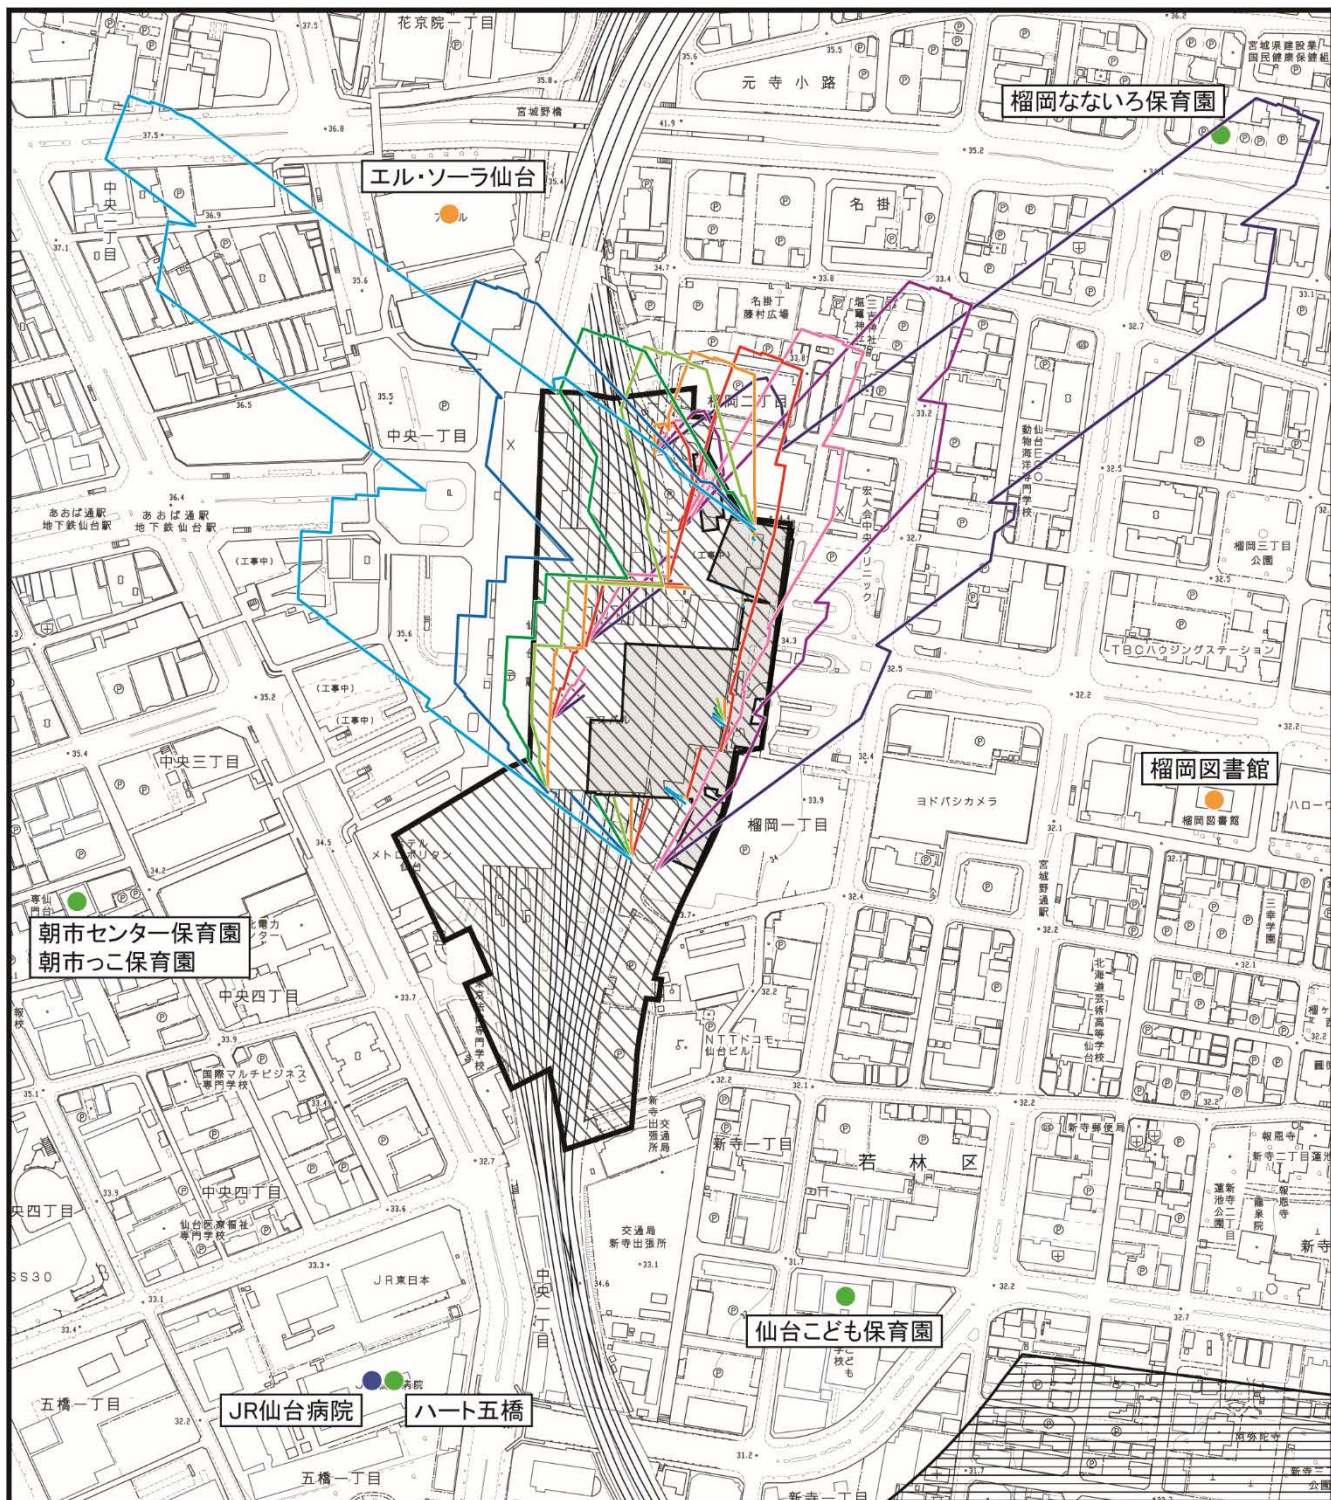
花京院一丁目
元寺小路
宮城県建設業国民健康保険組
榴岡なないろ保育園
宮城野橋
エル・ソーラ仙台
中央一丁目
名掛丁
名掛丁藤村広場
塩竈神社
三吉神社
榴岡二丁目
中央一丁目
仙台ECO動物海洋専門学校
宏人会中央クリニック
あおば通駅 地下鉄仙台駅
あおば通駅 地下鉄仙台駅
(工事中)
(工事中)
(工事中)
(工事中)
榴岡三丁目公園
TBCハウジングステーション
中央三丁目
ヨドバシカメラ
榴岡図書館
榴岡図書館
ハローワ
榴岡一丁目
ホテルメトロポリタン仙台
宮城野通駅
朝市センター保育園
朝市っこ保育園
東北電力ビル
中央四丁目
三幸学園
北海道芸術高等学校仙台校
NTTドコモ仙台ビル
国際マルチビジネス専門学校
新寺出張所
新寺郵便局
新寺一丁目
若林区
報恩寺
新寺二丁目
中央四丁目
仙台医療福祉専門学校
交通局新寺出張所
JR東日本
中央一丁目
仙台こども保育園
JR仙台病院
ハート五橋
五橋一丁目
五橋一丁目
新寺一丁目
SS30
中央四丁目